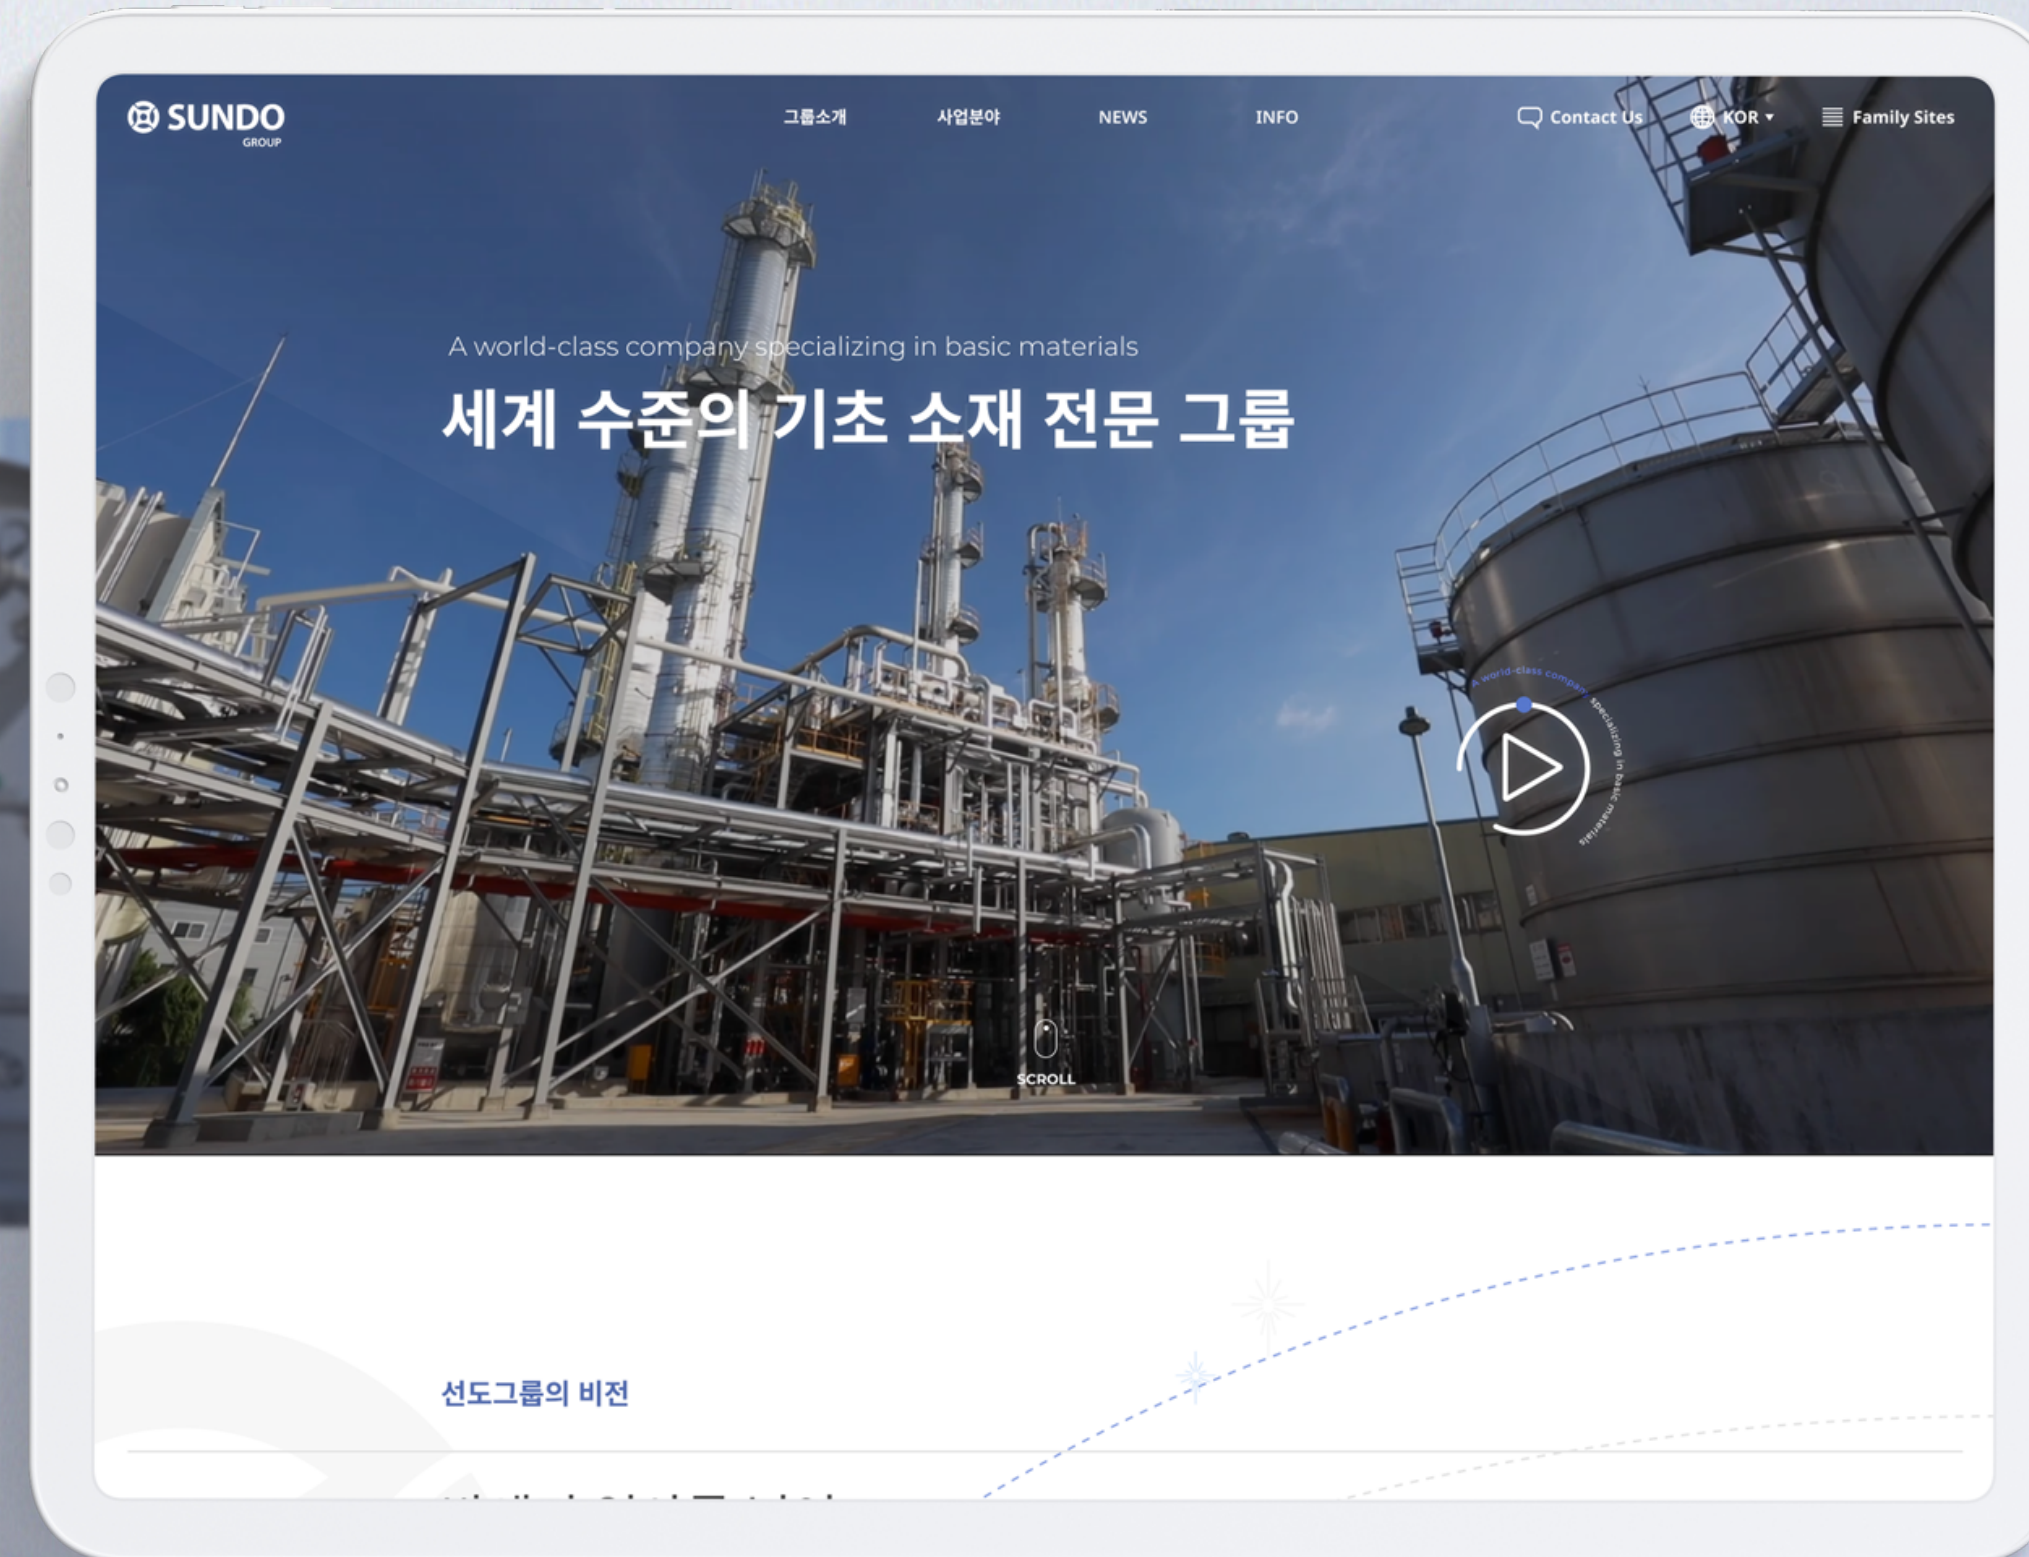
SUNDO GROUP

그룹소개 사업분야 NEWS INFO

Contact Us KOR Family Sites

A world-class company specializing in basic materials

세계 수준의 기초 소재 전문 그룹

A world-class company specializing in basic materials

SCROLL

선도그룹의 비전

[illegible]